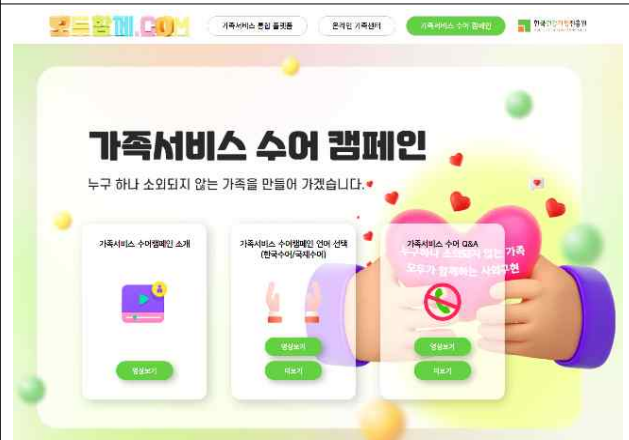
모두함께.COM

가족서비스 통합 플랫폼

온라인 가족센터

가족서비스 수어 캠페인

한국건강가정진흥원

가족서비스 수어 캠페인

누구 하나 소외되지 않는 가족을 만들어 가겠습니다.

가족서비스 수어캠페인 소개

영상보기

가족서비스 수어캠페인 언어 선택 (한국수어/국제수어)

영상보기

더보기

가족서비스 수어 Q&A

누구 하나 소외되지 않는 가족 모두가 함께하는 사회구현

영상보기

더보기